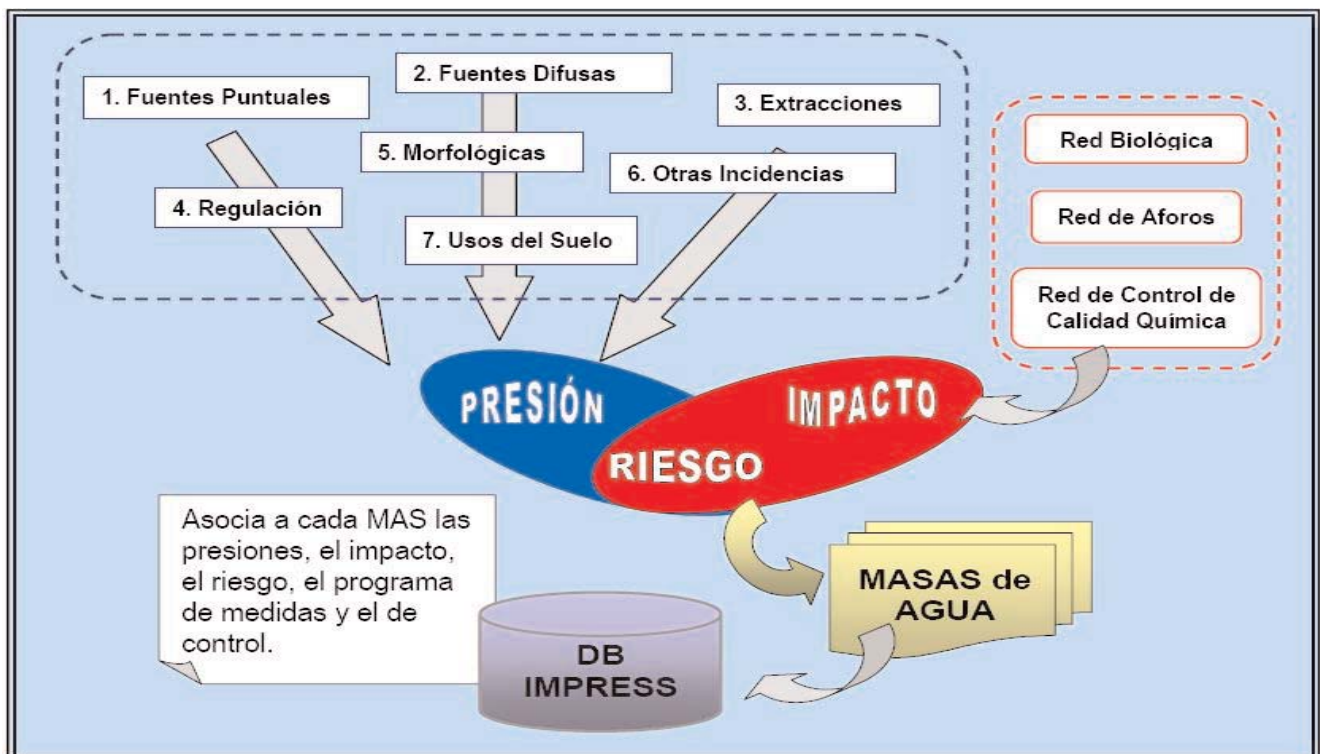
1. Fuentes Puntuales

2. Fuentes Difusas

3. Extracciones

4. Regulación

5. Morfológicas

6. Otras Incidencias

7. Usos del Suelo

Red Biológica

Red de Aforos

Red de Control de Calidad Química

PRESIÓN

IMPACTO

RIESGO

Asocia a cada MAS las presiones, el impacto, el riesgo, el programa de medidas y el de control.

MASAS de AGUA

DB IMPRESS